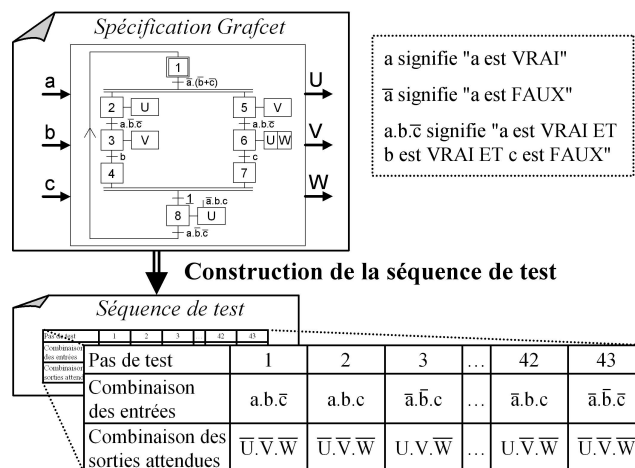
Spécification Grafcet

a
b
c

1
$a.(\overline{b+c})$
2 U
$a.b.\overline{c}$
3 V
b
4
5 V
$a.b.\overline{c}$
6 U W
c
7
1
$\overline{a}.b.c$
8 U
$a.b.\overline{c}$

U
V
W

a signifie "a est VRAI"

$\overline{a}$ signifie "a est FAUX"

$a.b.\overline{c}$ signifie "a est VRAI ET b est VRAI ET c est FAUX"

Construction de la séquence de test

Séquence de test

| Pas de test | 1 | 2 | 3 | … | 42 | 43 |
|---|---|---|---|---|---|---|
| Combinaison des entrées | $a.b.\overline{c}$ | $a.b.c$ | $\overline{a}.\overline{b}.c$ | … | $\overline{a}.b.c$ | $\overline{a}.\overline{b}.\overline{c}$ |
| Combinaison des sorties attendues | $\overline{U}.\overline{V}.\overline{W}$ | $\overline{U}.\overline{V}.\overline{W}$ | $U.V.\overline{W}$ | … | $U.\overline{V}.\overline{W}$ | $\overline{U}.\overline{V}.\overline{W}$ |